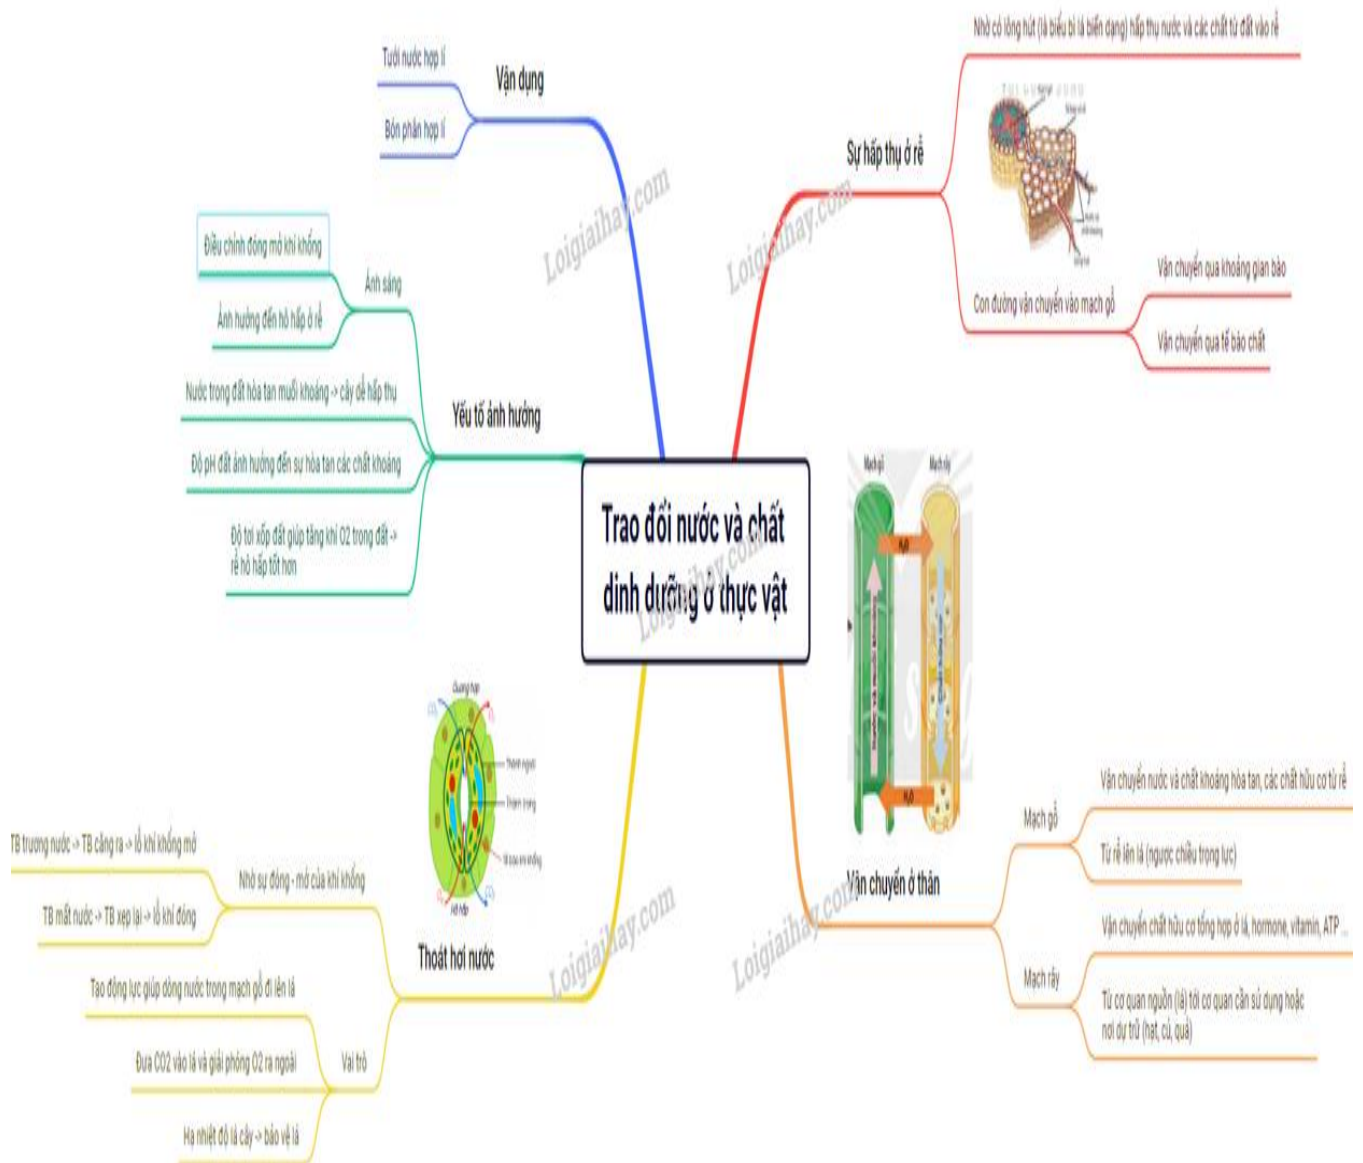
Trao đổi nước và chất dinh dưỡng ở thực vật

Vận dụng
Tưới nước hợp lí
Bón phân hợp lí

Yếu tố ảnh hưởng
Ánh sáng
Điều chỉnh đóng mở khí khổng
Ảnh hưởng đến hô hấp ở rễ
Nước trong đất hòa tan muối khoáng -> cây dễ hấp thụ
Độ pH đất ảnh hưởng đến sự hòa tan các chất khoáng
Độ tơi xốp đất giúp tăng khí O2 trong đất -> rễ hô hấp tốt hơn

Thoát hơi nước
Nhờ sự đóng - mở của khí khổng
TB trương nước -> TB căng ra -> lỗ khí khổng mở
TB mất nước -> TB xẹp lại -> lỗ khí đóng
Vai trò
Tạo động lực giúp dòng nước trong mạch gỗ đi lên lá
Đưa CO2 vào lá và giải phóng O2 ra ngoài
Hạ nhiệt độ lá cây -> bảo vệ lá

Sự hấp thụ ở rễ
Nhờ có lông hút (là biểu bì lá biến dạng) hấp thụ nước và các chất từ đất vào rễ
Con đường vận chuyển vào mạch gỗ
Vận chuyển qua khoảng gian bào
Vận chuyển qua tế bào chất

Vận chuyển ở thân
Mạch gỗ
Mạch rây
$H_2O$
$H_2O$
Mạch gỗ
Vận chuyển nước và chất khoáng hòa tan, các chất hữu cơ từ rễ
Từ rễ lên lá (ngược chiều trọng lực)
Mạch rây
Vận chuyển chất hữu cơ tổng hợp ở lá, hormone, vitamin, ATP ...
Từ cơ quan nguồn (lá) tới cơ quan cần sử dụng hoặc nơi dự trữ (hạt, củ, quả)

Loigiaihay.com